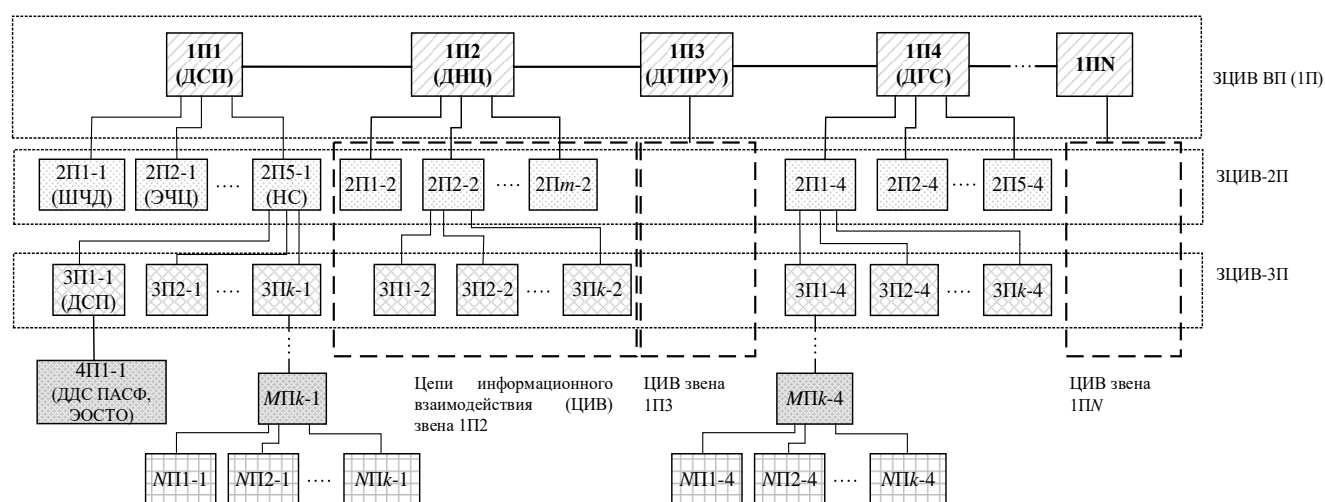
1П1 (ДСП)
1П2 (ДНЦ)
1П3 (ДГПРУ)
1П4 (ДГС)
···
1ПN
ЗЦИВ ВП (1П)

2П1-1 (ШЧД)
2П2-1 (ЭЧЦ)
····
2П5-1 (НС)
2П1-2
2П2-2
····
2П$m$-2
2П1-4
2П2-4
····
2П5-4
ЗЦИВ-2П

3П1-1 (ДСП)
3П2-1
····
3П$k$-1
3П1-2
3П2-2
····
3П$k$-2
3П1-4
3П2-4
····
3П$k$-4
ЗЦИВ-3П

4П1-1 (ДДС ПАСФ, ЭОСТО)
$M$П$k$-1
Цепи информационного взаимодействия (ЦИВ) звена 1П2
ЦИВ звена 1П3
$M$П$k$-4
ЦИВ звена 1П$N$

$N$П1-1
$N$П2-1
····
$N$П$k$-1
$N$П1-4
$N$П2-4
····
$N$П$k$-4